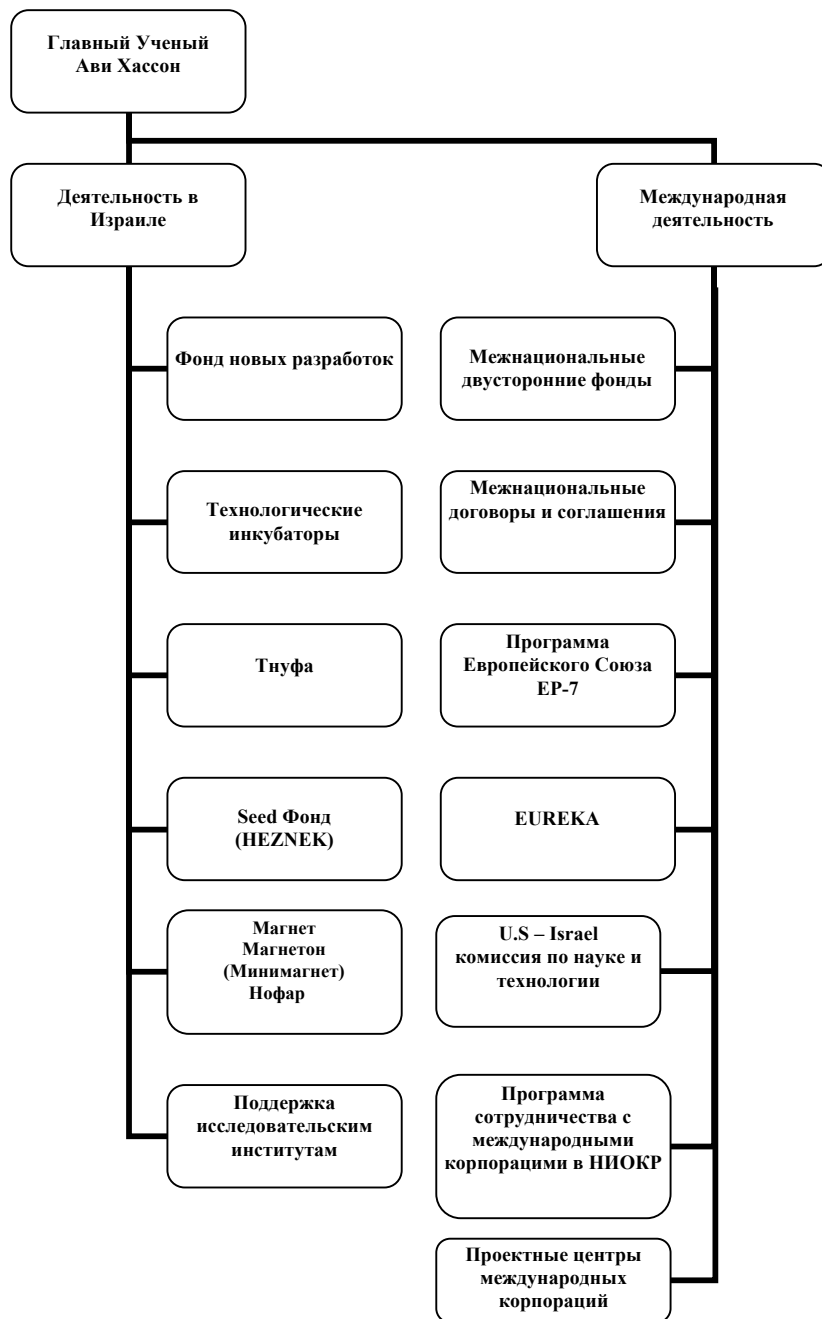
Главный Ученый
Ави Хассон

Деятельность в Израиле

Фонд новых разработок

Технологические инкубаторы

Тнуфа

Seed Фонд (HEZNEK)

Магнет
Магнетон
(Минимагнет)
Нофар

Поддержка исследовательским институтам

Международная деятельность

Межнациональные двусторонние фонды

Межнациональные договоры и соглашения

Программа Европейского Союза
ЕР-7

EUREKA

U.S – Israel комиссия по науке и технологии

Программа сотрудничества с международными корпорациями в НИОКР

Проектные центры международных корпораций